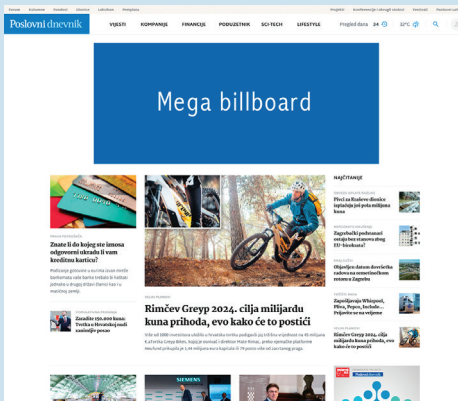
Zovem Ostvari Vodič Dom Lokalno Promjena

Poslovni dnevnik

VIJESTI KOMPANIJE FINANCIJE PODUZETNIK SCI-TECH LIFESTYLE

Pregled dana 24 12°C

Mega billboard

NAJČITANIJE

Znate li do kojeg ste iznosa odgovorni ukradu li vam kreditnu karticu?

Zaradite 150.000 kuna: Tvrtka u Hrvatskoj nudi zanimljiv posao

Rimčev Greyp 2024. cilja milijardu kuna prihoda, evo kako će to postići

Pivci za Kralove dionice isplatio jeli pola milijuna kuna

Zagrebački poduzetnici ostaju bez stanova zbog EU-biokrata?

Objavljen datum dovršetka radova na seminarskom rotoru Zagreb

Zapošljavaju Whirpool, Pliva, Pepco, Include... Prijavite se na vrijeme

Rimčev Greyp 2024. cilja milijardu kuna prihoda, evo kako će to postići

SIEMENS